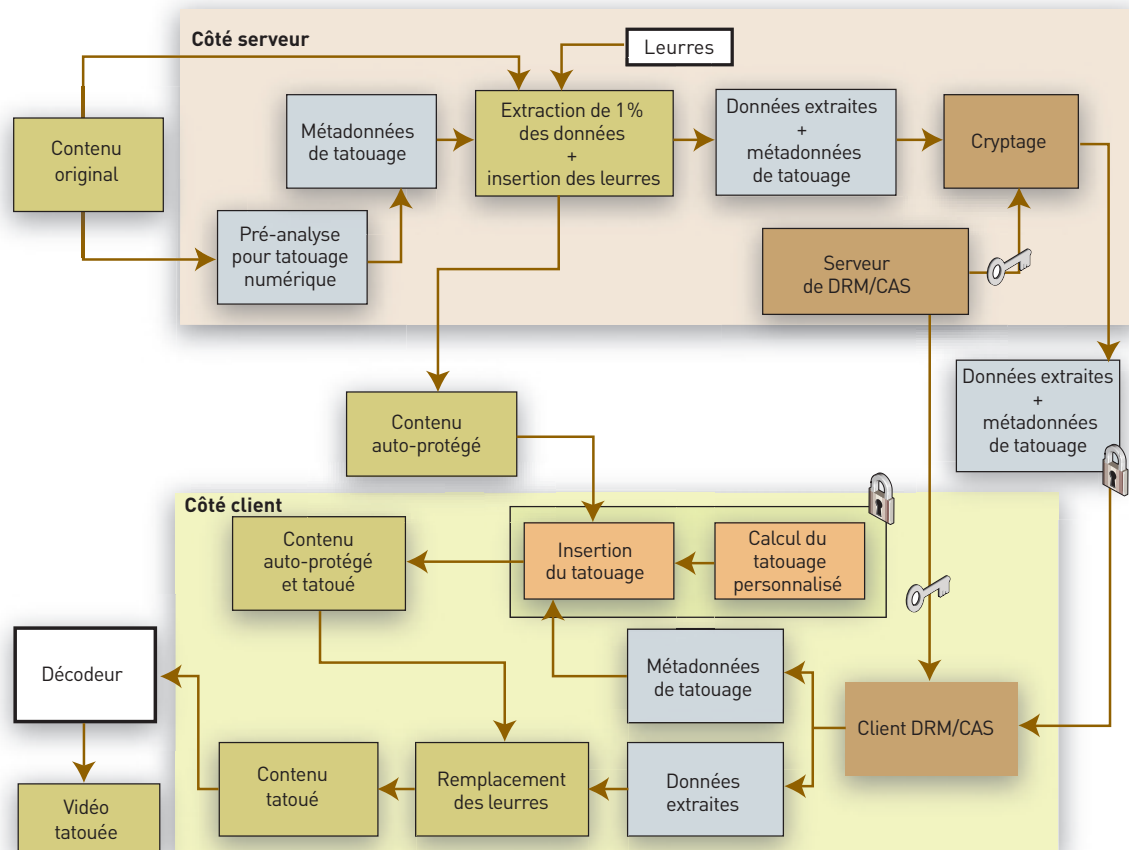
Côté serveur

Leurres

Contenu original

Métadonnées de tatouage

Extraction de 1% des données + insertion des leurres

Données extraites + métadonnées de tatouage

Cryptage

Pré-analyse pour tatouage numérique

Serveur de DRM/CAS

Contenu auto-protégé

Données extraites + métadonnées de tatouage

Côté client

Contenu auto-protégé et tatoué

Insertion du tatouage

Calcul du tatouage personnalisé

Décodeur

Métadonnées de tatouage

Client DRM/CAS

Contenu tatoué

Remplacement des leurres

Données extraites

Vidéo tatouée